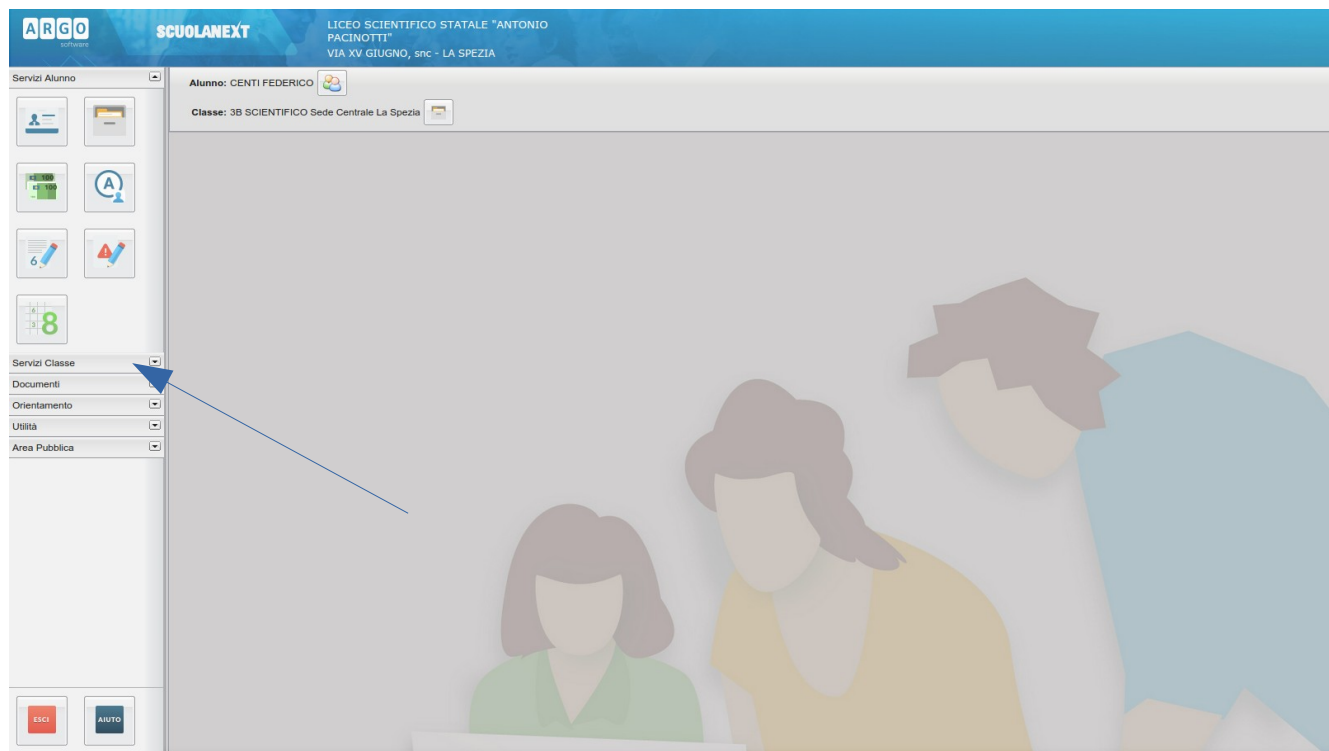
ARGO software

SCUOLANEXT

LICEO SCIENTIFICO STATALE "ANTONIO PACINOTTI"
VIA XV GIUGNO, snc - LA SPEZIA

Servizi Alunno

€ 100
€ 100

A

6

8

Servizi Classe
Documenti
Orientamento
Utilità
Area Pubblica

ESCI
AIUTO

Alunno: CENTI FEDERICO

Classe: 3B SCIENTIFICO Sede Centrale La Spezia